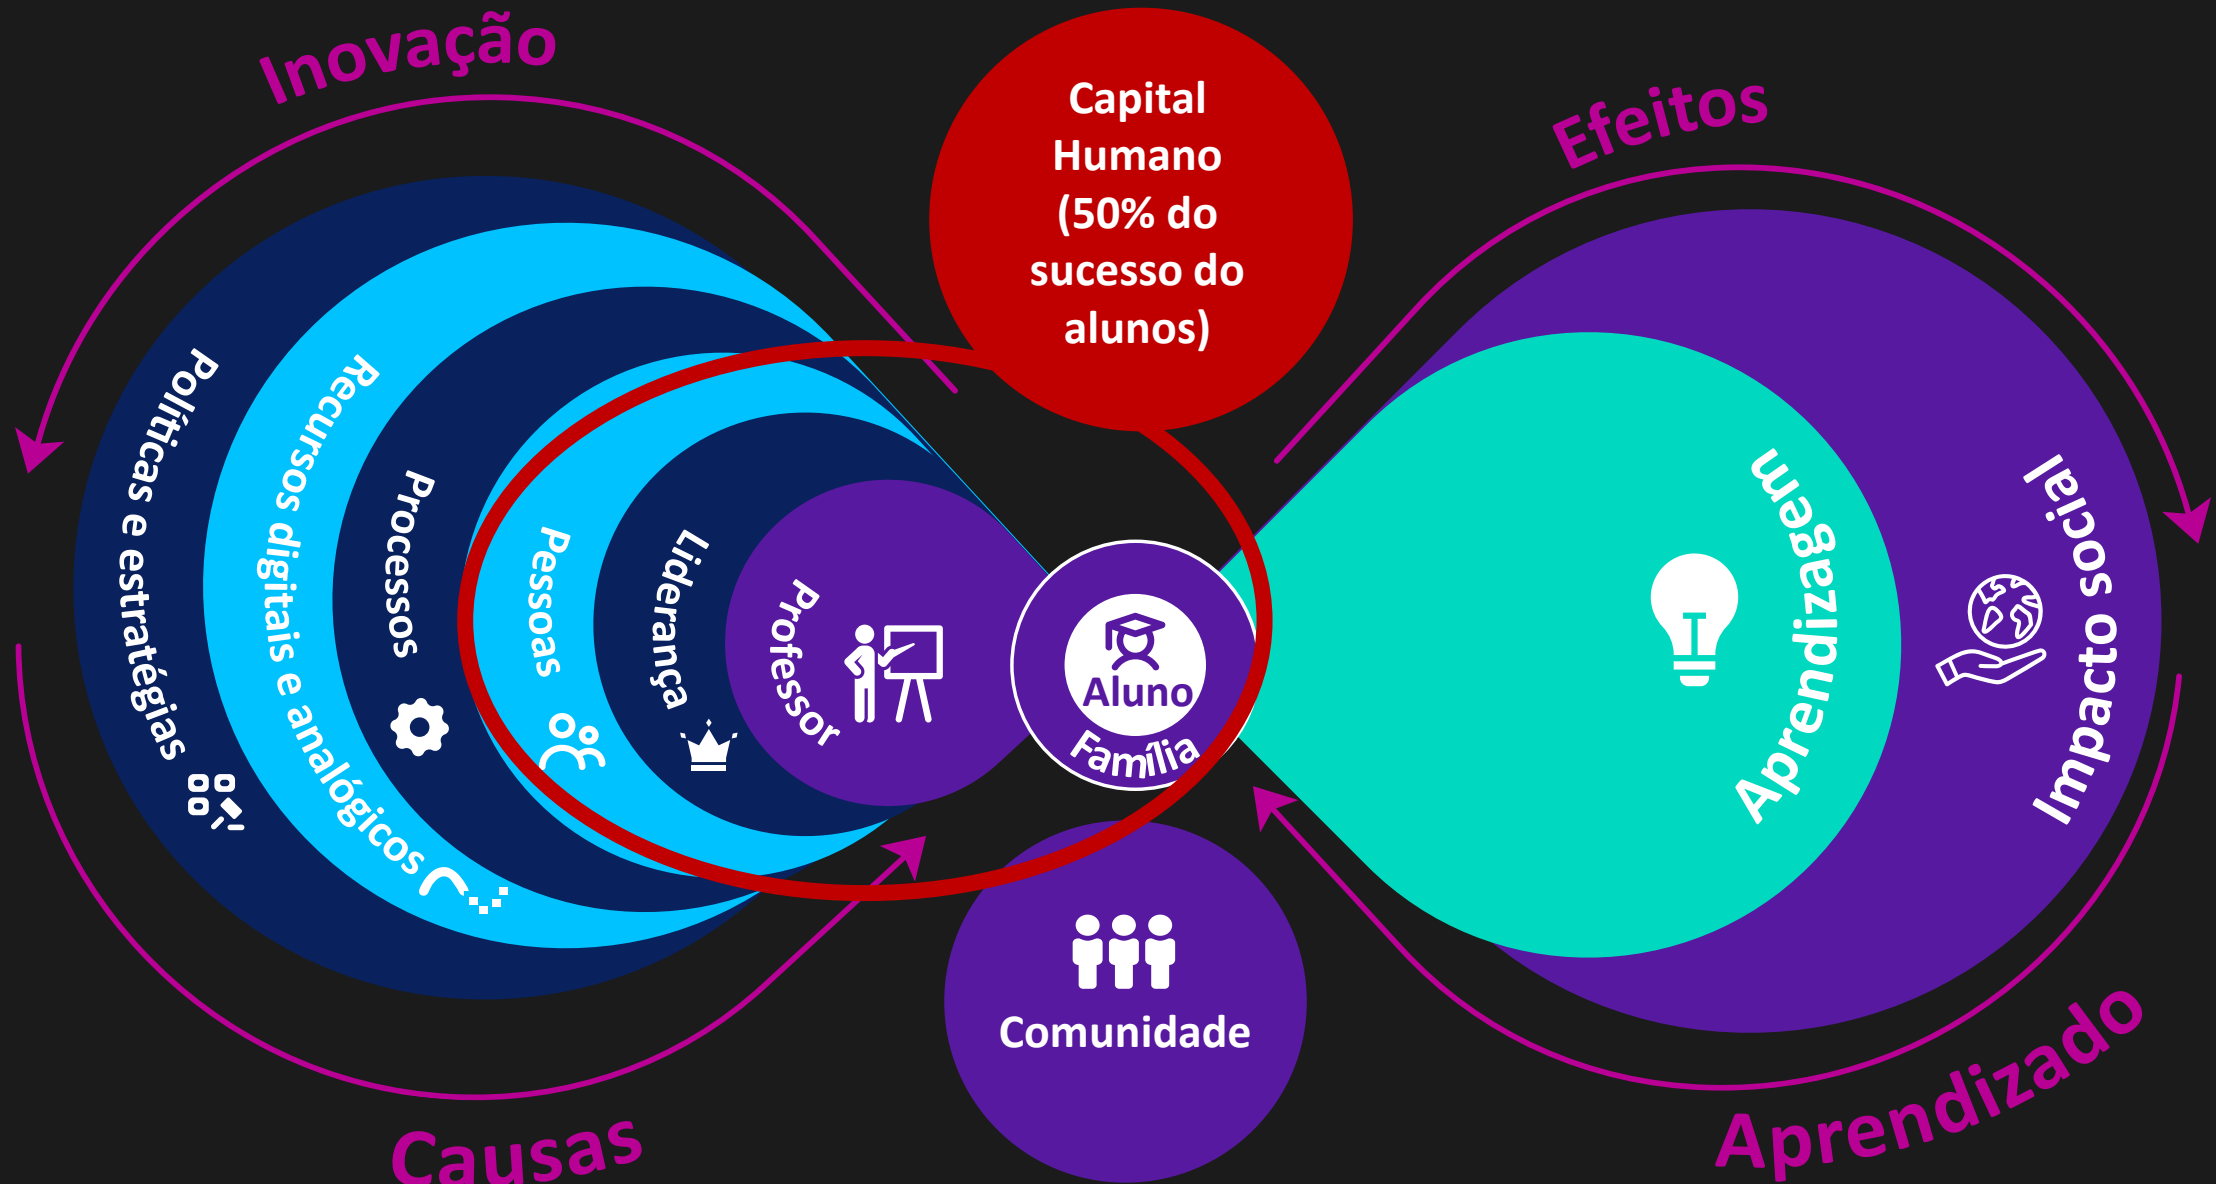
Inovação

Capital Humano (50% do sucesso do alunos)

Efeitos

Políticas e estratégias

Recursos digitais e analógicos

Processos

Pessoas

Liderança

Professor

Aluno

Família

Aprendizagem

Impacto social

Comunidade

Causas

Aprendizado